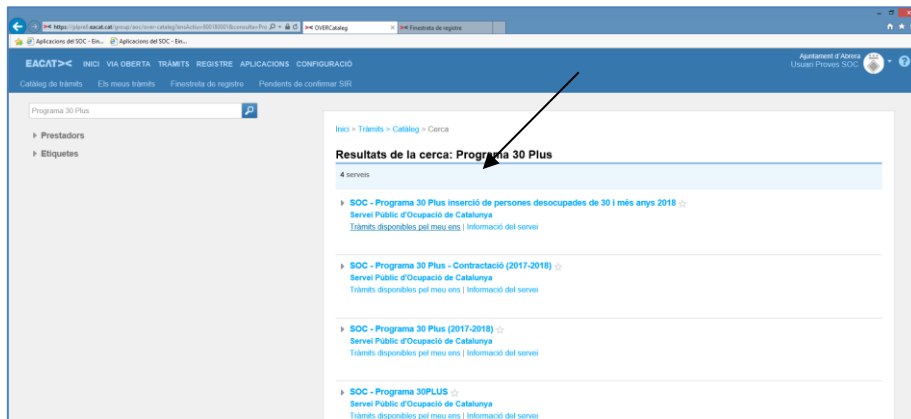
https://pl.eacat.cat/group/aoc/over-catalog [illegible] OVERCatalog × Finestreta de registre

Aplicacions del SOC - En... Aplicacions del SOC - En...

EACAT INICI VIA OBERTA TRÀMITS REGISTRE APLICACIONS CONFIGURACIÓ

Ajuntament d'Abrera
Usuari Proves SOC

Catàleg de tràmits Els meus tràmits Finestreta de registre Pendents de confirmar SIR

Programa 30 Plus

Prestadors

Etiquetes

Inici > Tràmits > Catàleg > Cerca

Resultats de la cerca: Programa 30 Plus

4 serveis

SOC - Programa 30 Plus inserció de persones desocupades de 30 i més anys 2018
Servei Públic d'Ocupació de Catalunya
Tràmits disponibles pel meu ens | Informació del servei

SOC - Programa 30 Plus - Contractació (2017-2018)
Servei Públic d'Ocupació de Catalunya
Tràmits disponibles pel meu ens | Informació del servei

SOC - Programa 30 Plus (2017-2018)
Servei Públic d'Ocupació de Catalunya
Tràmits disponibles pel meu ens | Informació del servei

SOC - Programa 30PLUS
Servei Públic d'Ocupació de Catalunya
Tràmits disponibles pel meu ens | Informació del servei